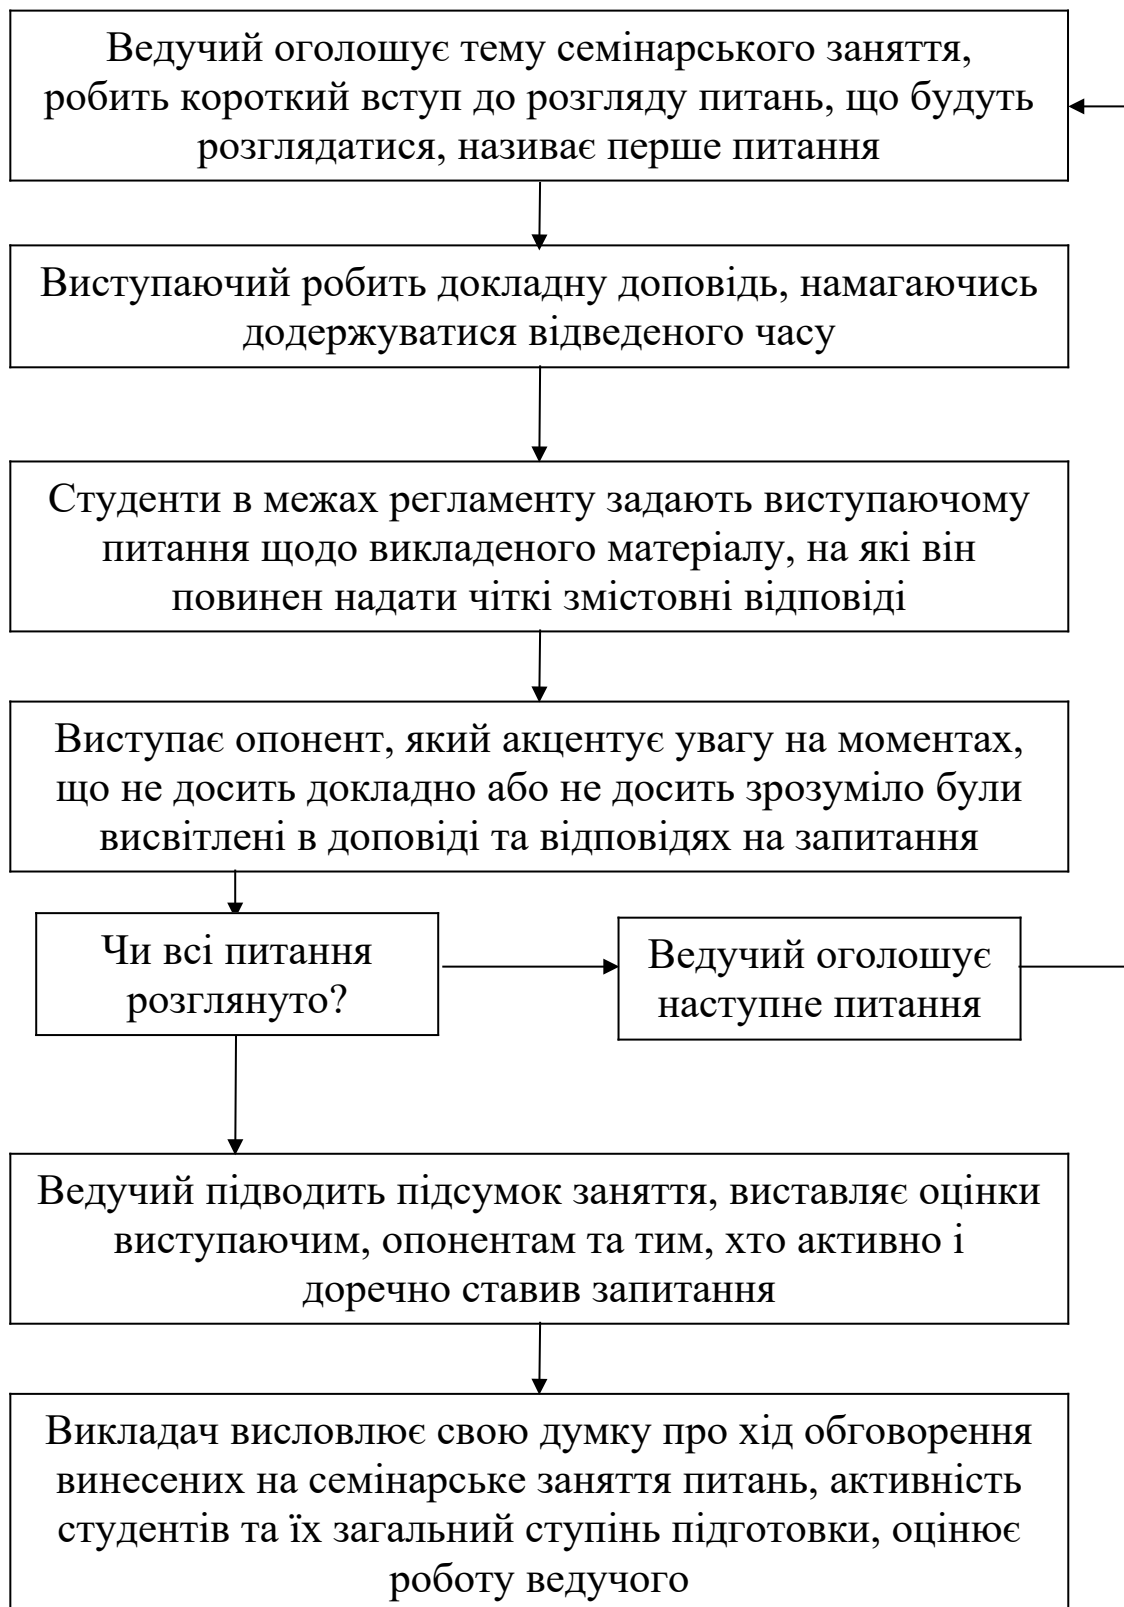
Ведучий оголошує тему семінарського заняття, робить короткий вступ до розгляду питань, що будуть розглядатися, називає перше питання

Виступаючий робить докладну доповідь, намагаючись додержуватися відведеного часу

Студенти в межах регламенту задають виступаючому питання щодо викладеного матеріалу, на які він повинен надати чіткі змістовні відповіді

Виступає опонент, який акцентує увагу на моментах, що не досить докладно або не досить зрозуміло були висвітлені в доповіді та відповідях на запитання

Чи всі питання розглянуто?

Ведучий оголошує наступне питання

Ведучий підводить підсумок заняття, виставляє оцінки виступаючим, опонентам та тим, хто активно і доречно ставив запитання

Викладач висловлює свою думку про хід обговорення винесених на семінарське заняття питань, активність студентів та їх загальний ступінь підготовки, оцінює роботу ведучого